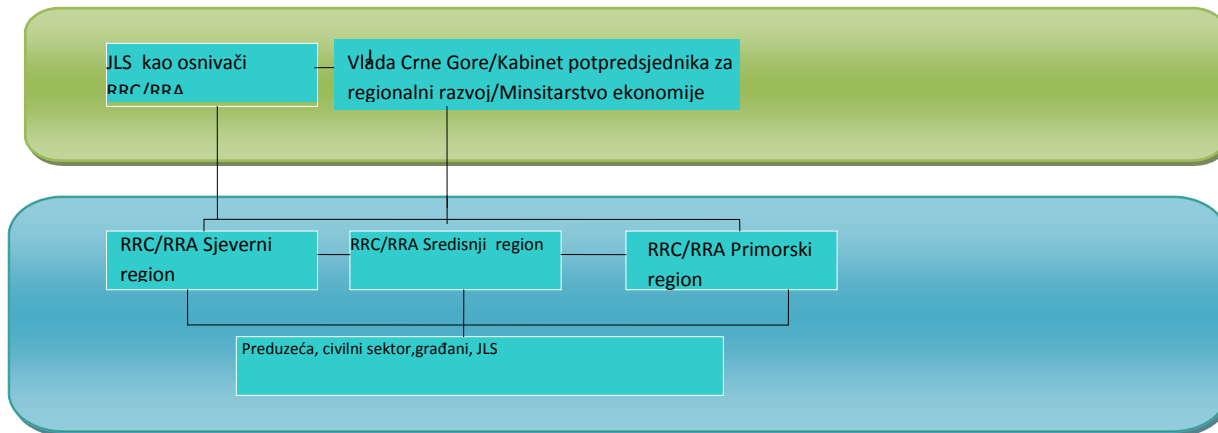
JLS kao osnivači RRC/RRA

Vlada Crne Gore/Kabinet potpredsjednika za regionalni razvoj/Minsitarstvo ekonomije

RRC/RRA Sjeverni region

RRC/RRA Sredisnji region

RRC/RRA Primorski region

Preduzeća, civilni sektor,građani, JLS